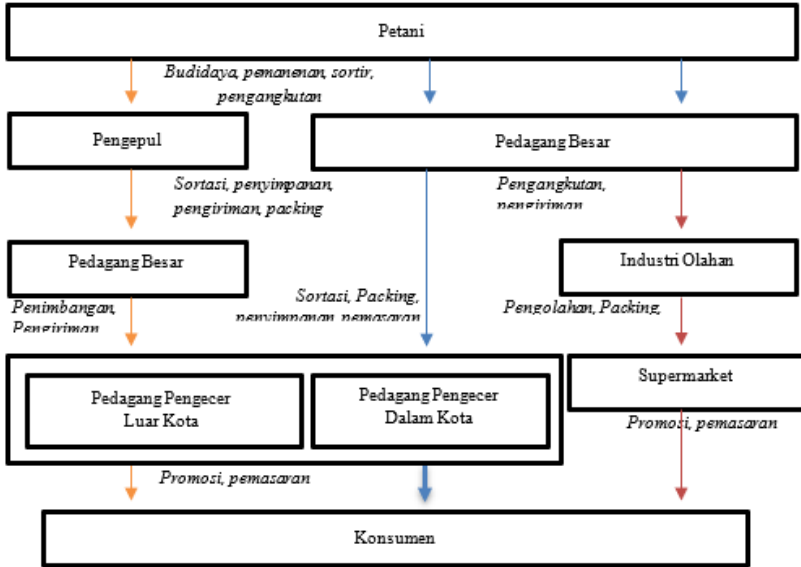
Petani

Budidaya, pemanenan, sortir, pengangkutan

Pengepul

Pedagang Besar

Sortasi, penyimpanan, pengiriman, packing

Pengangkutan, pengiriman

Pedagang Besar

Industri Olahan

Penimbangan, Pengiriman

Sortasi, Packing, penyimpanan, pemasaran

Pengolahan, Packing,

Supermarket

Pedagang Pengecer Luar Kota

Pedagang Pengecer Dalam Kota

Promosi, pemasaran

Promosi, pemasaran

Konsumen